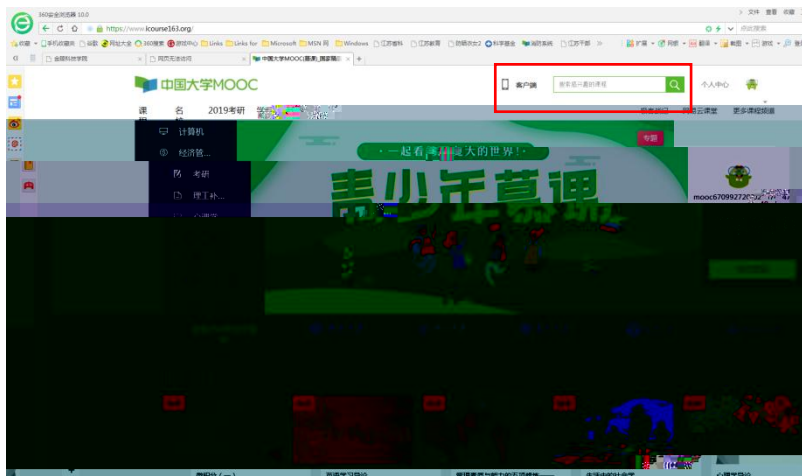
360安全浏览器 10.0
文件 查看 收藏
https://www.icourse163.org/
点此搜索
收藏 手机收藏夹 谷歌 网址大全 360搜索 游戏中心 Links Links for Microsoft MSN 网 Windows 江苏省科 江苏教育 防晒衣女2 科学基金 百度 江苏干部
扩展 网银 翻译 截图 游戏 登录
合肥科技学院
网页无法访问
中国大学MOOC(慕课)_国家精品
中国大学MOOC
客户端
搜索感兴趣的课程
个人中心
课程
名校
2019考研
计算机
经济管...
考研
理工补...
专题
一起看看广大的世界！
青少年慕课
mooc67099272
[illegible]